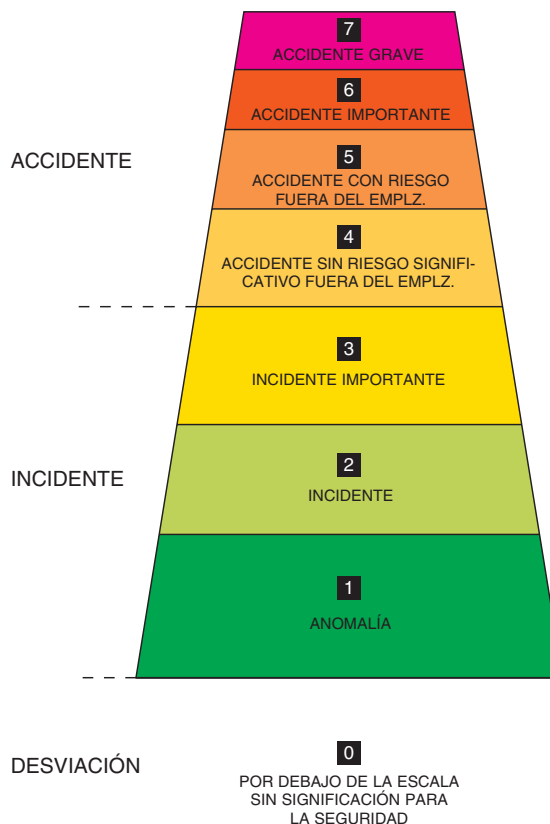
ACCIDENTE

7
ACCIDENTE GRAVE

6
ACCIDENTE IMPORTANTE

5
ACCIDENTE CON RIESGO FUERA DEL EMPLZ.

4
ACCIDENTE SIN RIESGO SIGNIFICATIVO FUERA DEL EMPLZ.

INCIDENTE

3
INCIDENTE IMPORTANTE

2
INCIDENTE

1
ANOMALÍA

DESVIACIÓN

0
POR DEBAJO DE LA ESCALA SIN SIGNIFICACIÓN PARA LA SEGURIDAD